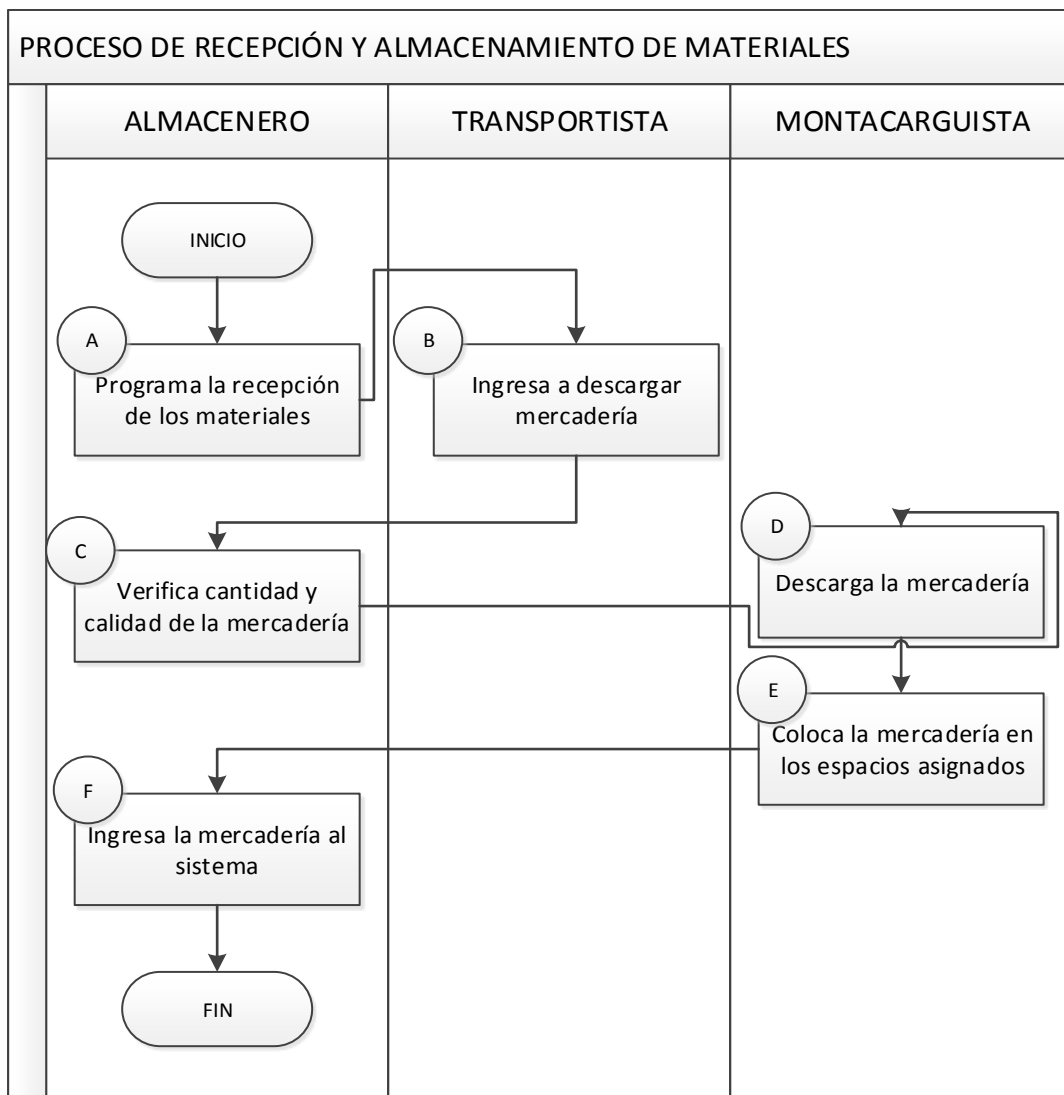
PROCESO DE RECEPCIÓN Y ALMACENAMIENTO DE MATERIALES

| ALMACENERO | TRANSPORTISTA | MONTACARGUISTA |
|---|---|---|

INICIO

A
Programa la recepción de los materiales

B
Ingresa a descargar mercadería

C
Verifica cantidad y calidad de la mercadería

D
Descarga la mercadería

E
Coloca la mercadería en los espacios asignados

F
Ingresa la mercadería al sistema

FIN